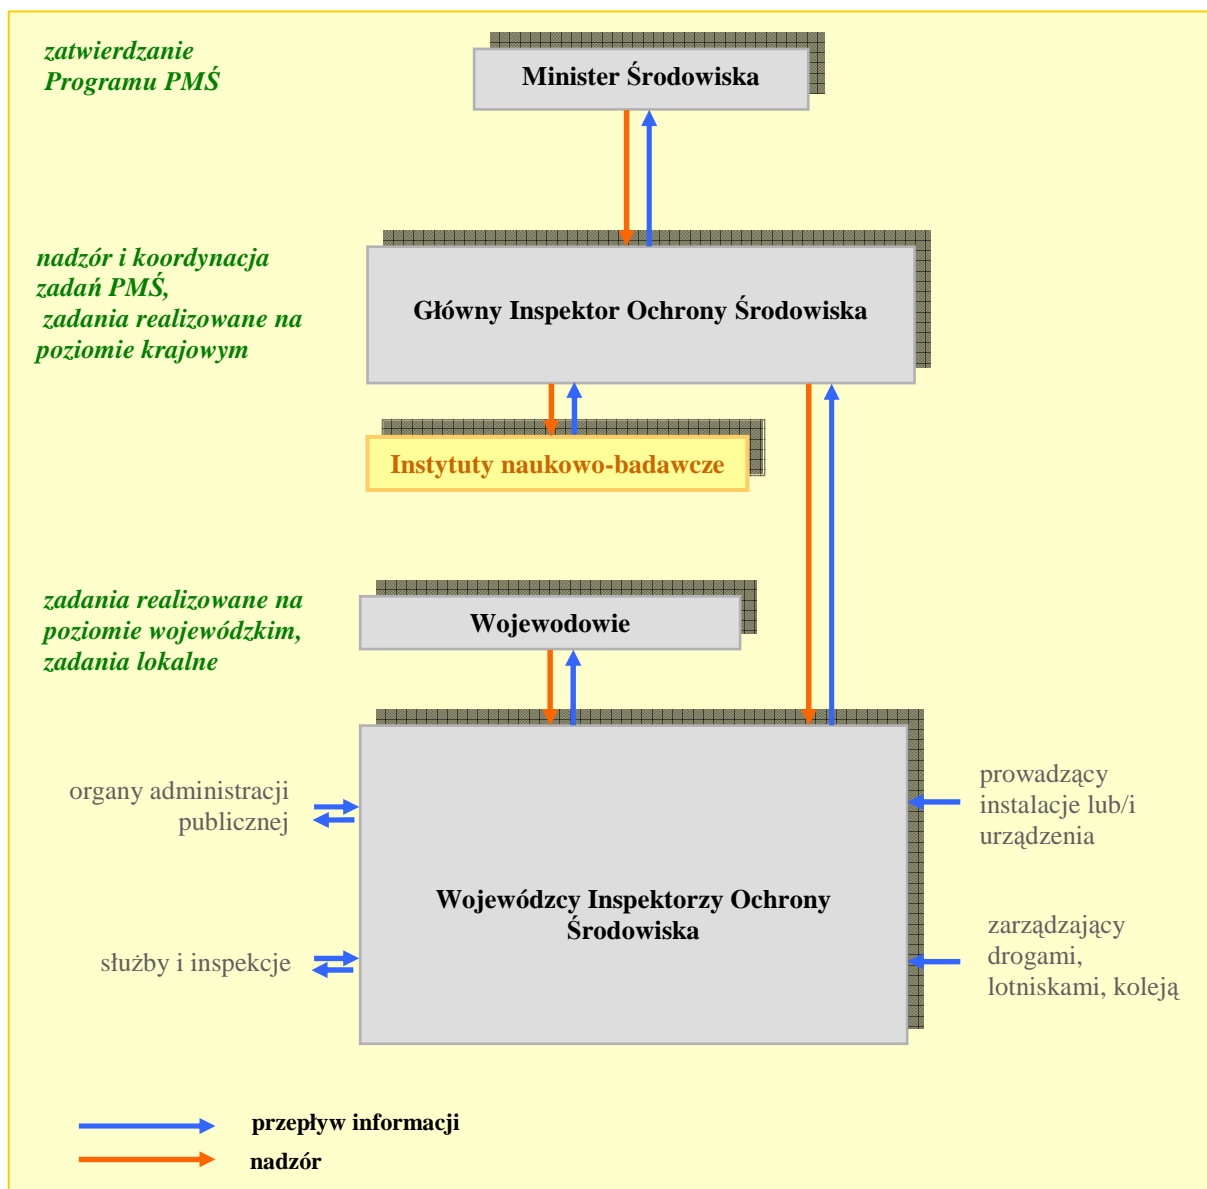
zatwierdzanie Programu PMŚ

Minister Środowiska

nadzór i koordynacja zadań PMŚ, zadania realizowane na poziomie krajowym

Główny Inspektor Ochrony Środowiska

Instytuty naukowo-badawcze

zadania realizowane na poziomie wojewódzkim, zadania lokalne

Wojewodowie

organy administracji publicznej

służby i inspekcje

Wojewódzcy Inspektorzy Ochrony Środowiska

prowadzący instalacje lub/i urządzenia

zarządzający drogami, lotniskami, koleją

przepływ informacji

nadzór